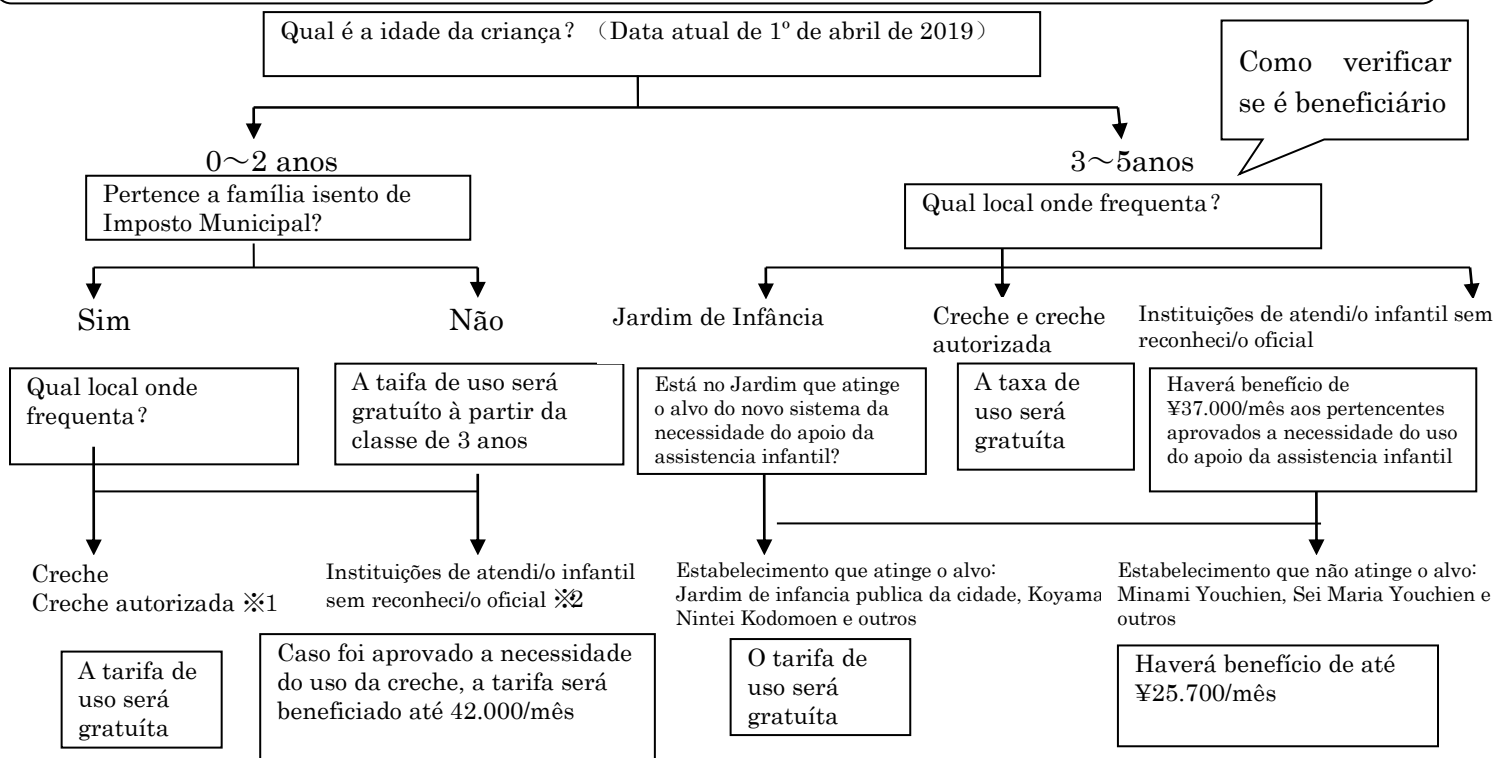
Qual é a idade da criança? （Data atual de 1º de abril de 2019）

Como verificar se é beneficiário

0～2 anos

Pertence a família isento de Imposto Municipal?

Sim

Não

Qual local onde frequenta?

A taifa de uso será gratuíto à partir da classe de 3 anos

Creche
Creche autorizada ※1

Instituições de atendi/o infantil sem reconheci/o oficial ※2

A tarifa de uso será gratuíta

Caso foi aprovado a necessidade do uso da creche, a tarifa será beneficiado até 42.000/mês

3～5anos

Qual local onde frequenta?

Jardim de Infância

Está no Jardim que atinge o alvo do novo sistema da necessidade do apoio da assistencia infantil?

Creche e creche autorizada

A taxa de uso será gratuíta

Instituições de atendi/o infantil sem reconheci/o oficial

Haverá benefício de ¥37.000/mês aos pertencentes aprovados a necessidade do uso do apoio da assistencia infantil

Estabelecimento que atinge o alvo: Jardim de infancia publica da cidade, Koyama Nintei Kodomoen e outros

O tarifa de uso será gratuíta

Estabelecimento que não atinge o alvo: Minami Youchien, Sei Maria Youchien e outros

Haverá benefício de até ¥25.700/mês